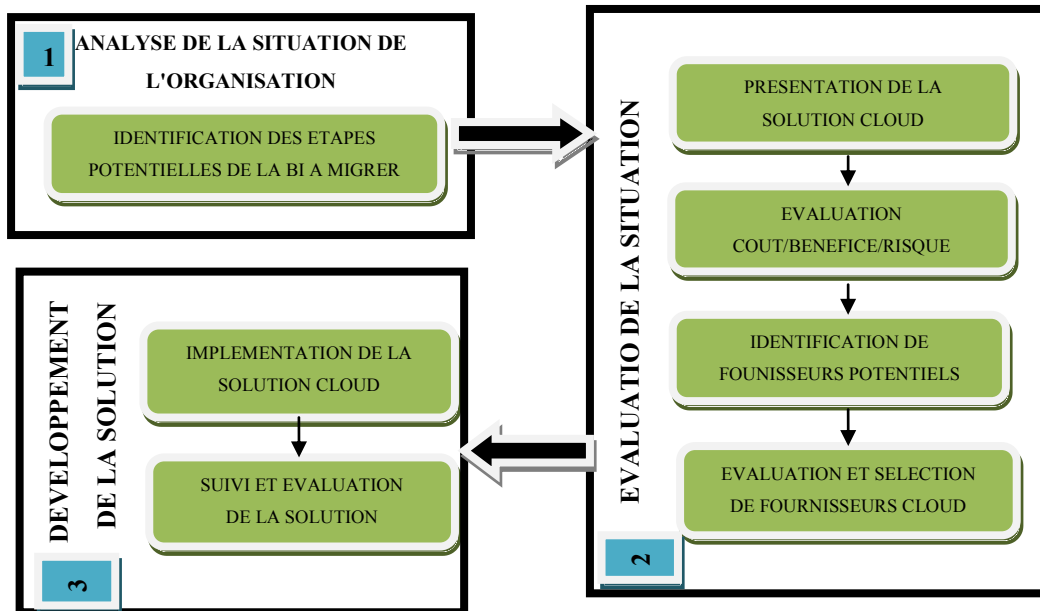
1 ANALYSE DE LA SITUATION DE L'ORGANISATION

IDENTIFICATION DES ETAPES POTENTIELLES DE LA BI A MIGRER

EVALUATIO DE LA SITUATION

PRESENTATION DE LA SOLUTION CLOUD

EVALUATION COUT/BENEFICE/RISQUE

IDENTIFICATION DE FOUNISSEURS POTENTIELS

EVALUATION ET SELECTION DE FOURNISSEURS CLOUD

2

DEVELOPPEMENT DE LA SOLUTION

IMPLEMENTATION DE LA SOLUTION CLOUD

SUIVI ET EVALUATION DE LA SOLUTION

3